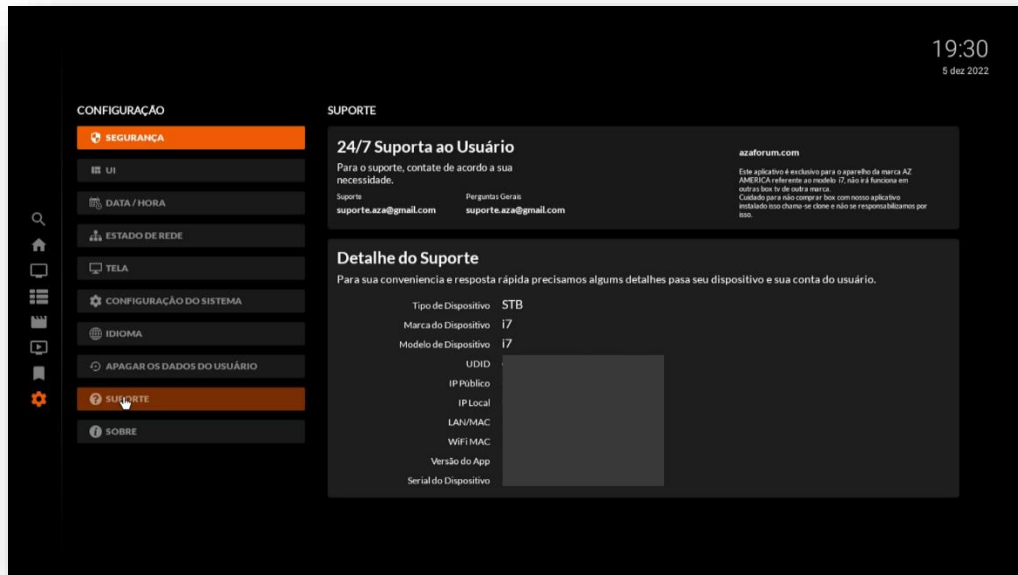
19:30
5 dez 2022

CONFIGURAÇÃO

SEGURANÇA
UI
DATA / HORA
ESTADO DE REDE
TELA
CONFIGURAÇÃO DO SISTEMA
IDIOMA
APAGAR OS DADOS DO USUÁRIO
SUPORTE
SOBRE

SUPORTE

24/7 Suporta ao Usuário

Para o suporte, contate de acordo a sua necessidade.

Suporte
suporte.aza@gmail.com

Perguntas Gerais
suporte.aza@gmail.com

azaforum.com

Este aplicativo é exclusivo para o aparelho da marca AZ AMERICA referente ao modelo i7, não irá funciona em outras box tv de outra marca.
Cuidado para não comprar box com nosso aplicativo instalado isso chama-se clone e não se responsabilizamos por isso.

Detalhe do Suporte

Para sua conveniencia e resposta rápida precisamos algums detalhes pasa seu dispositivo e sua conta do usuário.

Tipo de Dispositivo STB
Marca do Dispositivo i7
Modelo de Dispositivo i7
UDID
IP Público
IP Local
LAN/MAC
WiFi MAC
Versão do App
Serial do Dispositivo